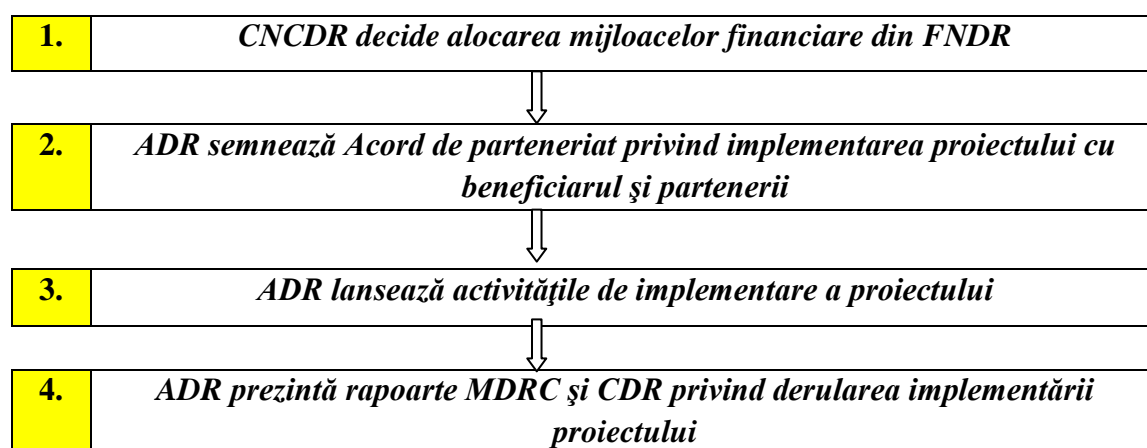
1. CNCDR decide alocarea mijloacelor financiare din FNDR

2. ADR semnează Acord de parteneriat privind implementarea proiectului cu beneficiarul şi partenerii

3. ADR lansează activităţile de implementare a proiectului

4. ADR prezintă rapoarte MDRC şi CDR privind derularea implementării proiectului